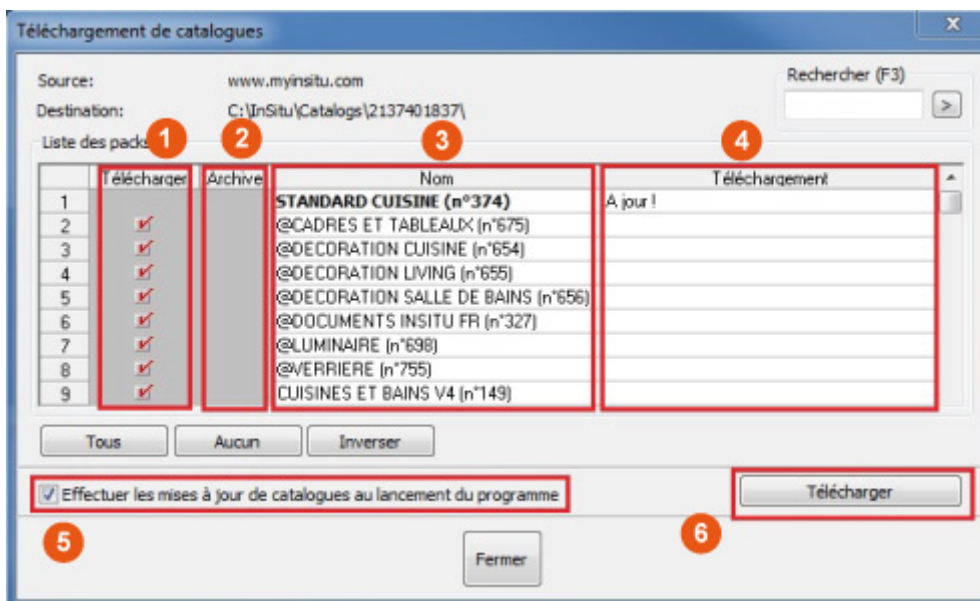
Téléchargement de catalogues

X

Source: www.myinsitu.com

Destination: C:\InSitu\Catalogs\2137401837\

Rechercher (F3)

>

Liste des packs

1 2 3 4

| | Télécharger | Archive | Nom | Téléchargement |
|---|---|---|---|---|
| 1 | | | STANDARD CUISINE (n°374) | A jour ! |
| 2 | ✓ | | @CADRES ET TABLEAUX (n°675) | |
| 3 | ✓ | | @DECORATION CUISINE (n°654) | |
| 4 | ✓ | | @DECORATION LIVING (n°655) | |
| 5 | ✓ | | @DECORATION SALLE DE BAINS (n°656) | |
| 6 | ✓ | | @DOCUMENTS INSITU FR (n°327) | |
| 7 | ✓ | | @LUMINAIRE (n°698) | |
| 8 | ✓ | | @VERRIERE (n°755) | |
| 9 | ✓ | | CUISINES ET BAINS V4 (n°149) | |

Tous Aucun Inverser

Effectuer les mises à jour de catalogues au lancement du programme

Télécharger

5

6

Fermer